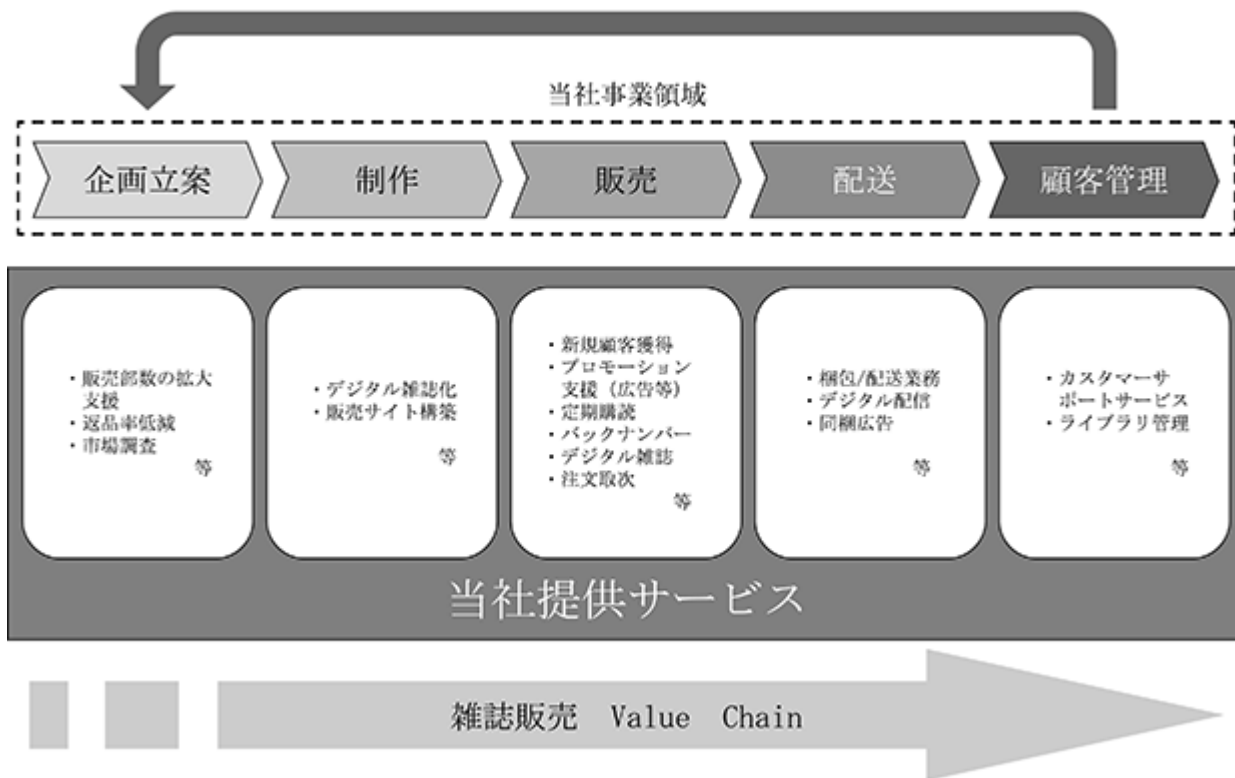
当社事業領域

企画立案

制作

販売

配送

顧客管理

・販売部数の拡大支援
・返品率低減
・市場調査
等

・デジタル雑誌化
・販売サイト構築
等

・新規顧客獲得
・プロモーション支援（広告等）
・定期購読
・バックナンバー
・デジタル雑誌
・注文取次
等

・梱包/配送業務
・デジタル配信
・同梱広告
等

・カスタマーサポートサービス
・ライブラリ管理
等

当社提供サービス

雑誌販売　Value　Chain